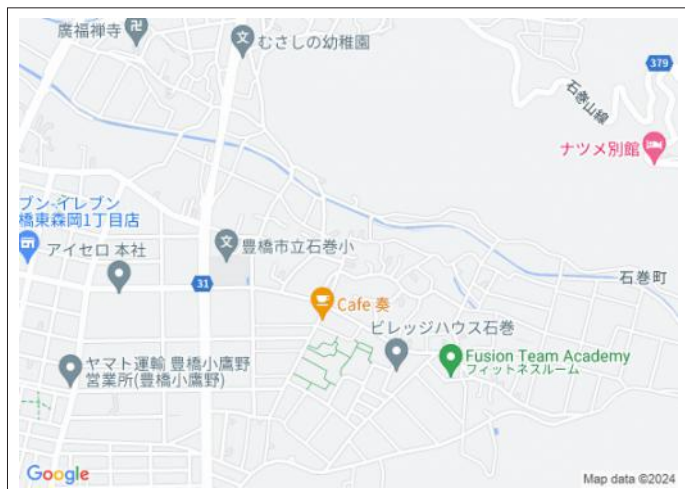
廣福禅寺
むさしの幼稚園
379
石巻山線
ナツメ別館
ブン-イレブン
橋東森岡1丁目店
アイセロ 本社
豊橋市立石巻小
31
石巻町
Cafe 奏
ビレッジハウス石巻
Fusion Team Academy
フィットネスルーム
ヤマト運輸 豊橋小鷹野
営業所(豊橋小鷹野)
Google
Map data ©2024